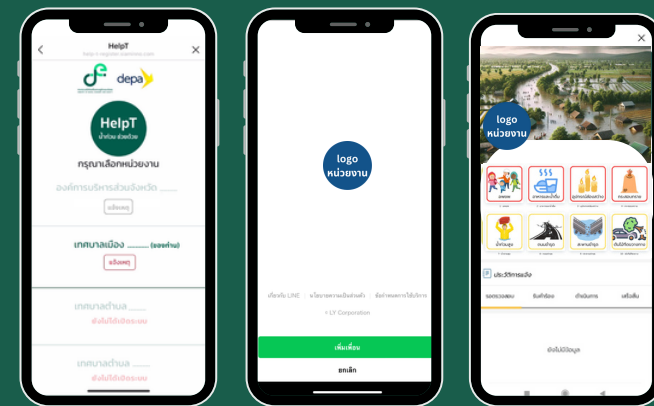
HelpT

depa

HelpT
น้ำท่วม ช่วยด้วย

กรุณาเลือกหน่วยงาน

องค์การบริหารส่วนจังหวัด ......

แจ้งเหตุ

เทศบาลเมือง ........ (ของท่าน)

แจ้งเหตุ

เทศบาลตำบล ......
ยังไม่ได้เปิดระบบ

เทศบาลตำบล ......
ยังไม่ได้เปิดระบบ

logo
หน่วยงาน

เกี่ยวกับ LINE | นโยบายความเป็นส่วนตัว | ข้อกำหนดการใช้บริการ

© LY Corporation

เพิ่มเพื่อน

ยกเลิก

logo
หน่วยงาน

ประวัติการแจ้ง

รอตรวจสอบ | รับคำร้อง | ดำเนินการ | เสร็จสิ้น

ยังไม่มีข้อมูล